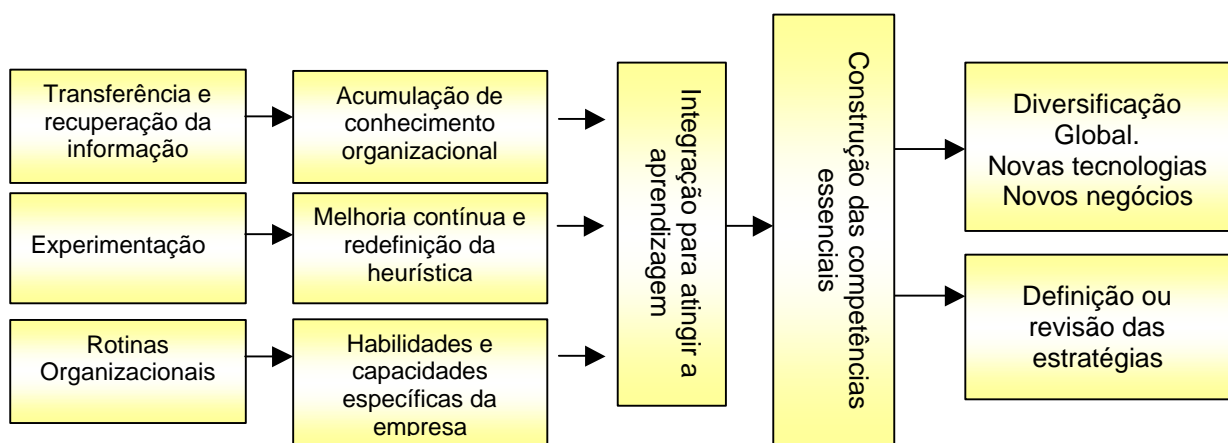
Transferência e recuperação da informação

Acumulação de conhecimento organizacional

Experimentação

Melhoria contínua e redefinição da heurística

Rotinas Organizacionais

Habilidades e capacidades específicas da empresa

Integração para atingir a aprendizagem

Construção das competências essenciais

Diversificação Global. Novas tecnologias Novos negócios

Definição ou revisão das estratégias